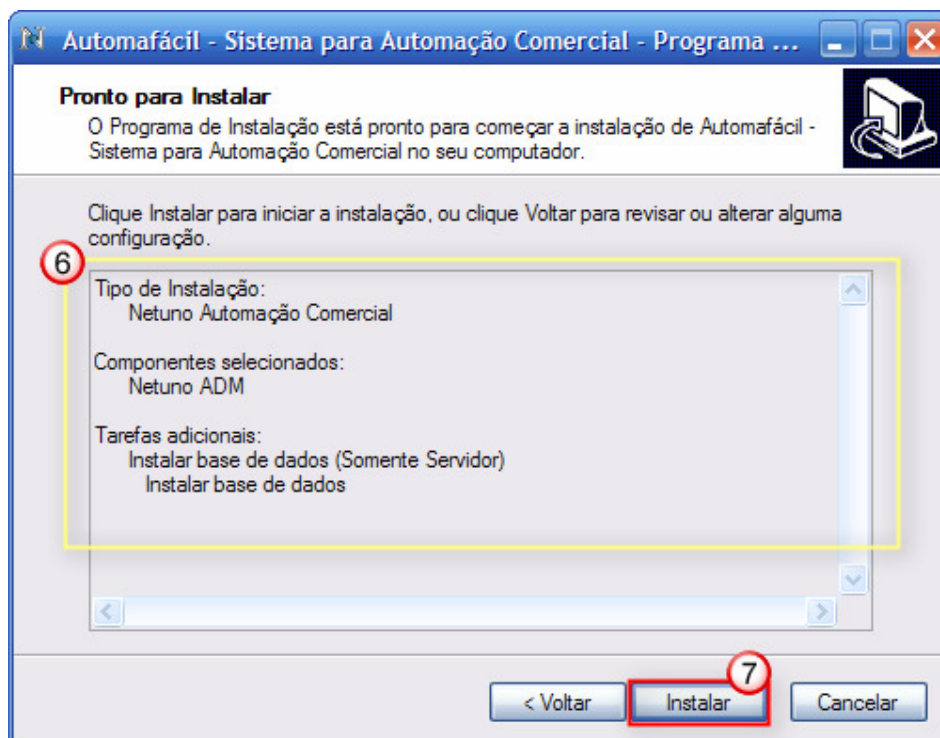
Automafácil - Sistema para Automação Comercial - Programa ...

Pronto para Instalar
O Programa de Instalação está pronto para começar a instalação de Automafácil - Sistema para Automação Comercial no seu computador.

Clique Instalar para iniciar a instalação, ou clique Voltar para revisar ou alterar alguma configuração.

6

Tipo de Instalação:
Netuno Automação Comercial

Componentes selecionados:
Netuno ADM

Tarefas adicionais:
Instalar base de dados (Somente Servidor)
Instalar base de dados

7

< Voltar
Instalar
Cancelar